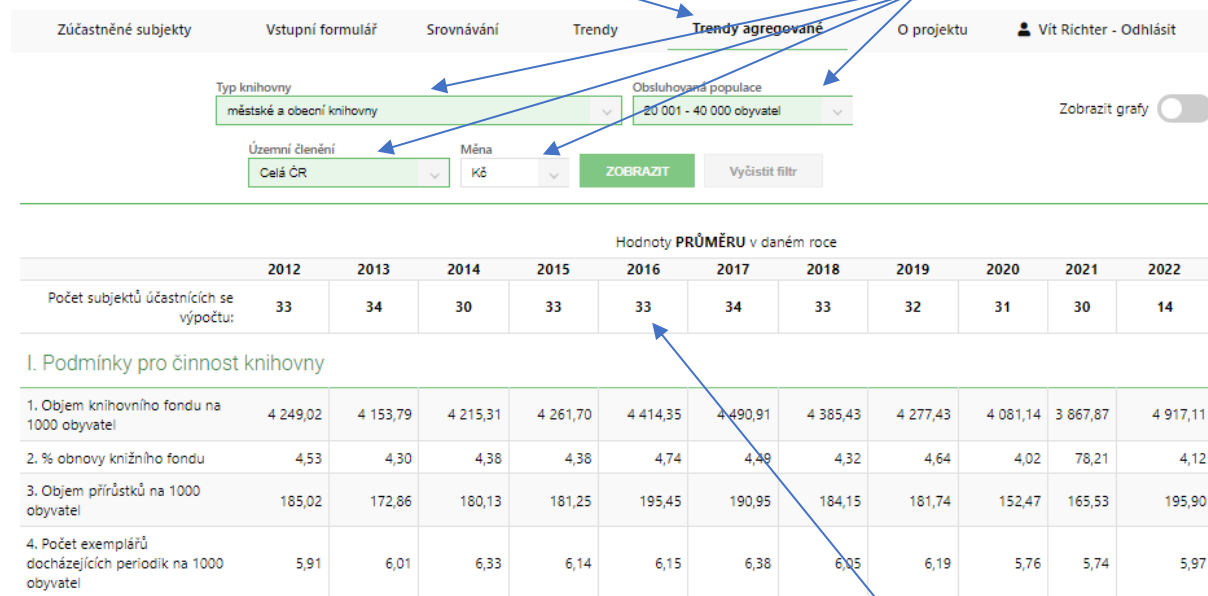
Zúčastněné subjekty Vstupní formulář Srovnávání Trendy Trendy agregované O projektu Vít Richter - Odhlásit

Typ knihovny
městské a obecní knihovny

Obsluhovaná populace
20 001 - 40 000 obyvatel

Zobrazit grafy

Územní členění
Celá ČR

Měna
Kč

ZOBRAZIT Vyčistit filtr

Hodnoty **PRŮMĚRU** v daném roce

| | 2012 | 2013 | 2014 | 2015 | 2016 | 2017 | 2018 | 2019 | 2020 | 2021 | 2022 |
|---|---|---|---|---|---|---|---|---|---|---|---|
| Počet subjektů účastnících se výpočtu: | 33 | 34 | 30 | 33 | 33 | 34 | 33 | 32 | 31 | 30 | 14 |

I. Podmínky pro činnost knihovny

| | | | | | | | | | | | |
|---|---|---|---|---|---|---|---|---|---|---|---|
| 1. Objem knihovního fondu na 1000 obyvatel | 4 249,02 | 4 153,79 | 4 215,31 | 4 261,70 | 4 414,35 | 4 490,91 | 4 385,43 | 4 277,43 | 4 081,14 | 3 867,87 | 4 917,11 |
| 2. % obnovy knižního fondu | 4,53 | 4,30 | 4,38 | 4,38 | 4,74 | 4,49 | 4,32 | 4,64 | 4,02 | 78,21 | 4,12 |
| 3. Objem přírůstků na 1000 obyvatel | 185,02 | 172,86 | 180,13 | 181,25 | 195,45 | 190,95 | 184,15 | 181,74 | 152,47 | 165,53 | 195,90 |
| 4. Počet exemplářů docházejících periodik na 1000 obyvatel | 5,91 | 6,01 | 6,33 | 6,14 | 6,15 | 6,38 | 6,05 | 6,19 | 5,76 | 5,74 | 5,97 |